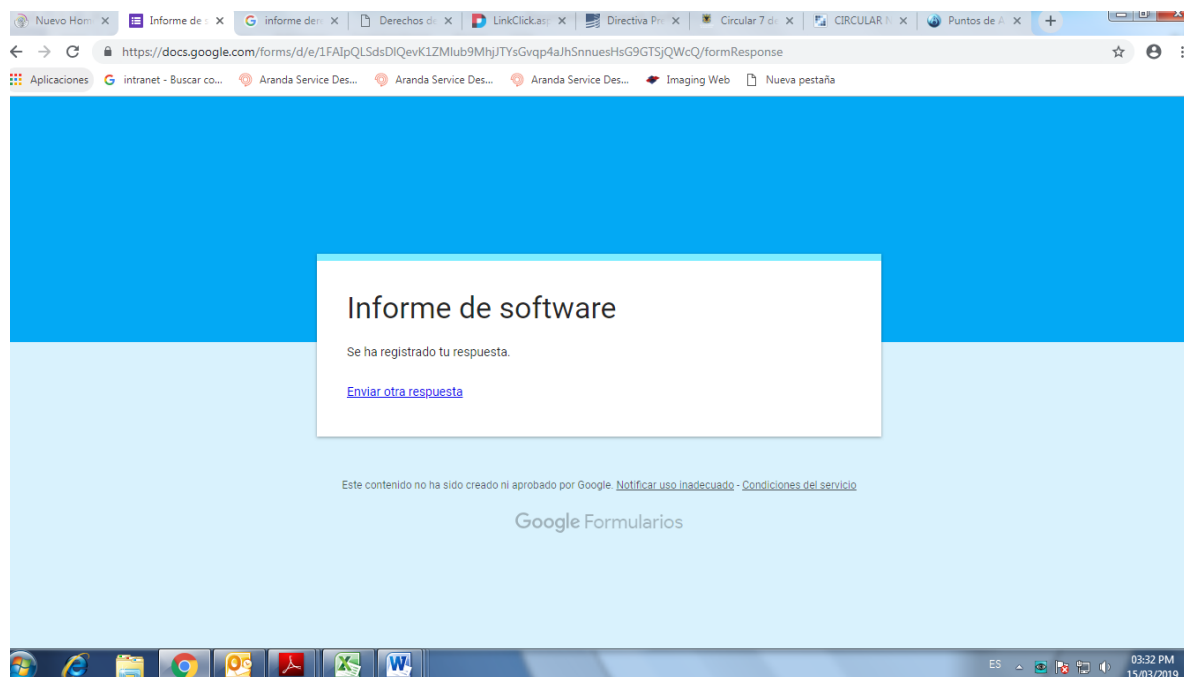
Nuevo Hom ×
Informe de ×
informe der ×
Derechos d ×
LinkClick.as ×
Directiva Pr ×
Circular 7 d ×
CIRCULAR ×
Puntos de A ×
+

https://docs.google.com/forms/d/e/1FAIpQLSdsDIQevK1ZMlub9MhjJTYsGvqp4aJhSnnuesHsG9GTSjQWcQ/formResponse

Aplicaciones
intranet - Buscar co...
Aranda Service Des...
Aranda Service Des...
Aranda Service Des...
Imaging Web
Nueva pestaña

Informe de software

Se ha registrado tu respuesta.

Enviar otra respuesta

Este contenido no ha sido creado ni aprobado por Google. Notificar uso inadecuado - Condiciones del servicio

Google Formularios

ES
03:32 PM
15/03/2019